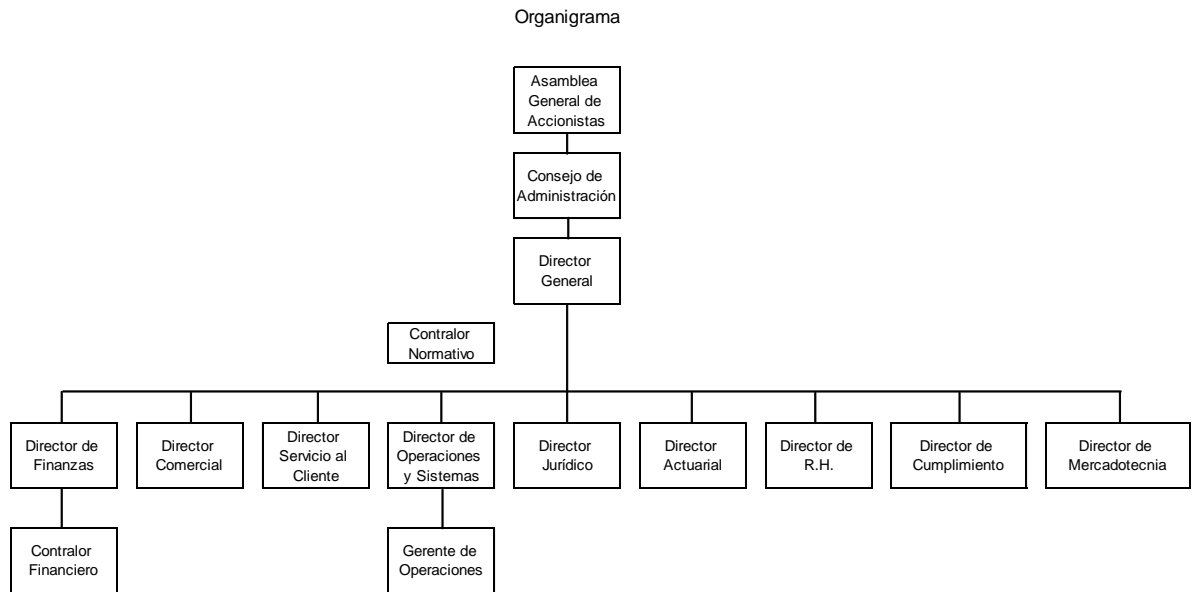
Organigrama

Asamblea General de Accionistas

Consejo de Administración

Director General

Contralor Normativo

Director de Finanzas

Director Comercial

Director Servicio al Cliente

Director de Operaciones y Sistemas

Director Jurídico

Director Actuarial

Director de R.H.

Director de Cumplimiento

Director de Mercadotecnia

Contralor Financiero

Gerente de Operaciones